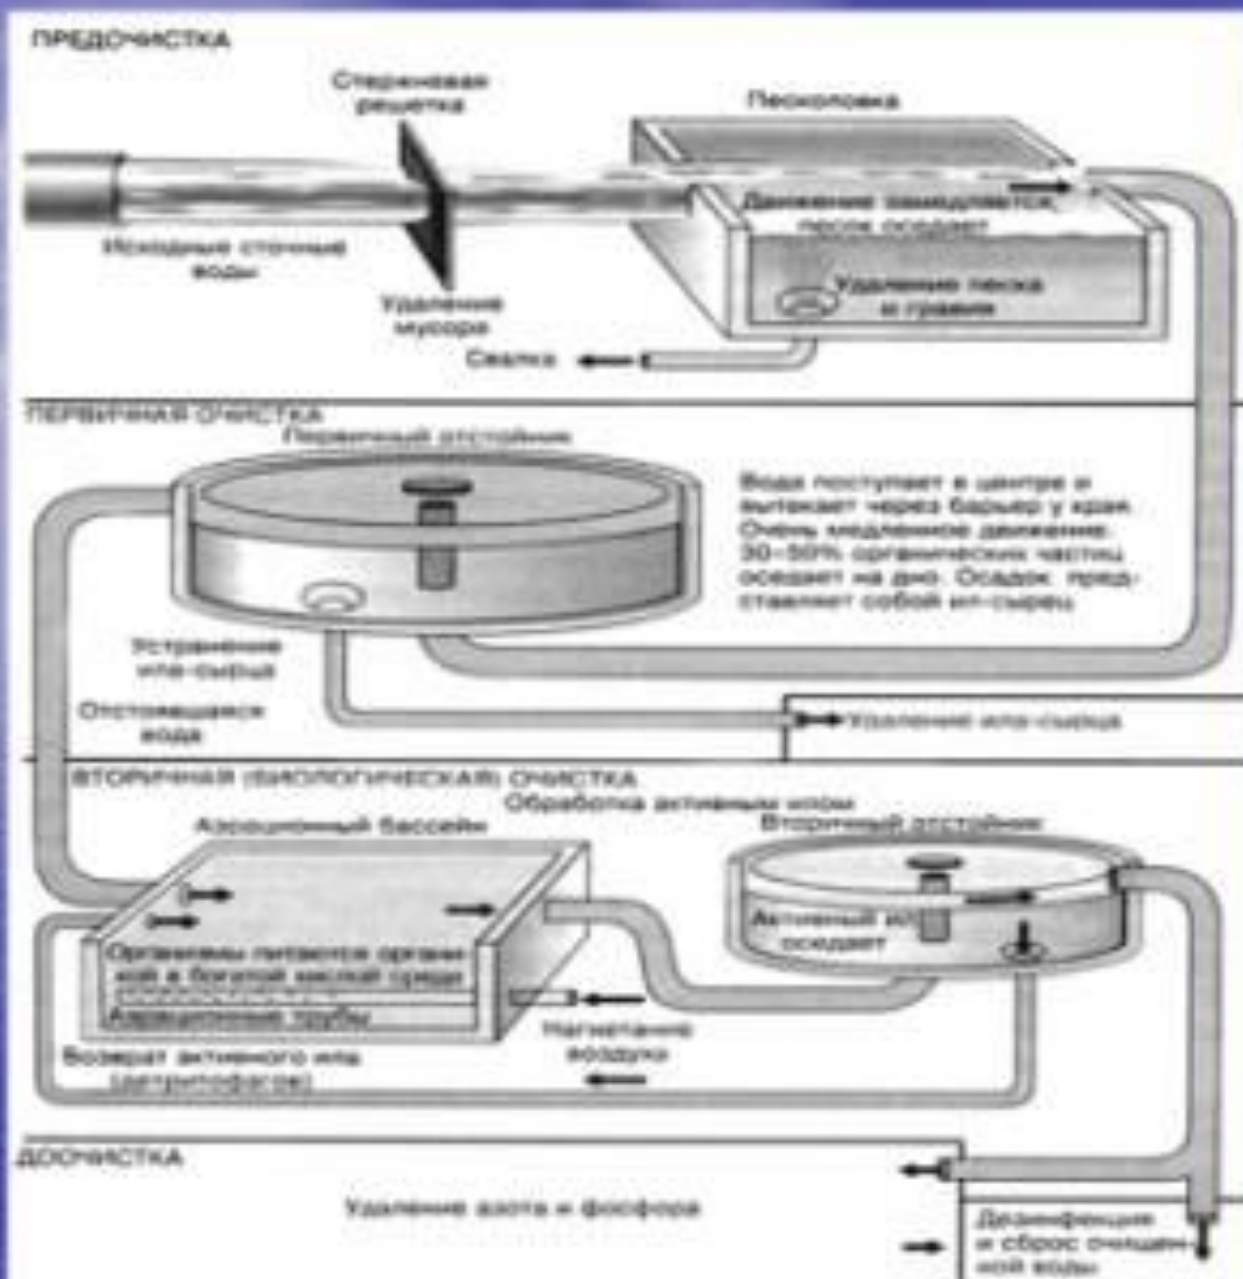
ПРЕДОЧИСТКА

Стержневая решетка

Песколовка

Движение замедляется, песок оседает

Исходные сточные воды

Удаление песка и гравия

Удаление мусора

Свалка

ПЕРВИЧНАЯ ОЧИСТКА

Первичный отстойник

Вода поступает в центре и вытекает через барьер у края. Очень медленное движение: 30–50% органических частиц оседает на дно. Осадок представляет собой ил-сырец

Устранение ила-сырца

Отстоявшаяся вода

Удаление ила-сырца

ВТОРИЧНАЯ (БИОЛОГИЧЕСКАЯ) ОЧИСТКА

Обработка активным илом

Аэрационный бассейн

Вторичный отстойник

Активный ил оседает

Организмы питаются органикой в богатой кислой среде

Аэрационные трубы

Нагнетание воздуха

Возврат активного ила (детритофагов)

ДООЧИСТКА

Удаление азота и фосфора

Дезинфекция и сброс очищенной воды